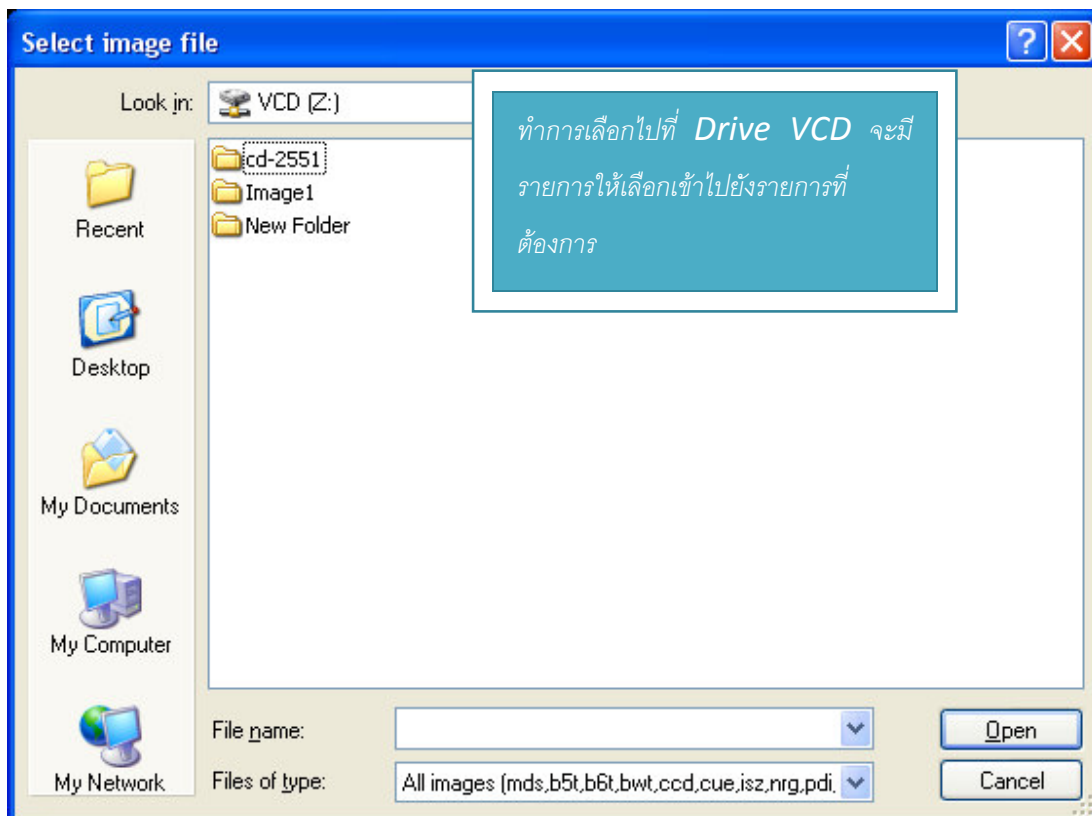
Select image file

?

Look in: VCD (Z:)

ทำการเลือกไปที่ Drive VCD จะมีรายการให้เลือกเข้าไปยังรายการที่ต้องการ

cd-2551
Image1
New Folder

Recent

Desktop

My Documents

My Computer

My Network

File name:

Files of type: All images (mds,b5t,b6t,bwt,ccd,cue,isz,nrg,pdi,

Open

Cancel